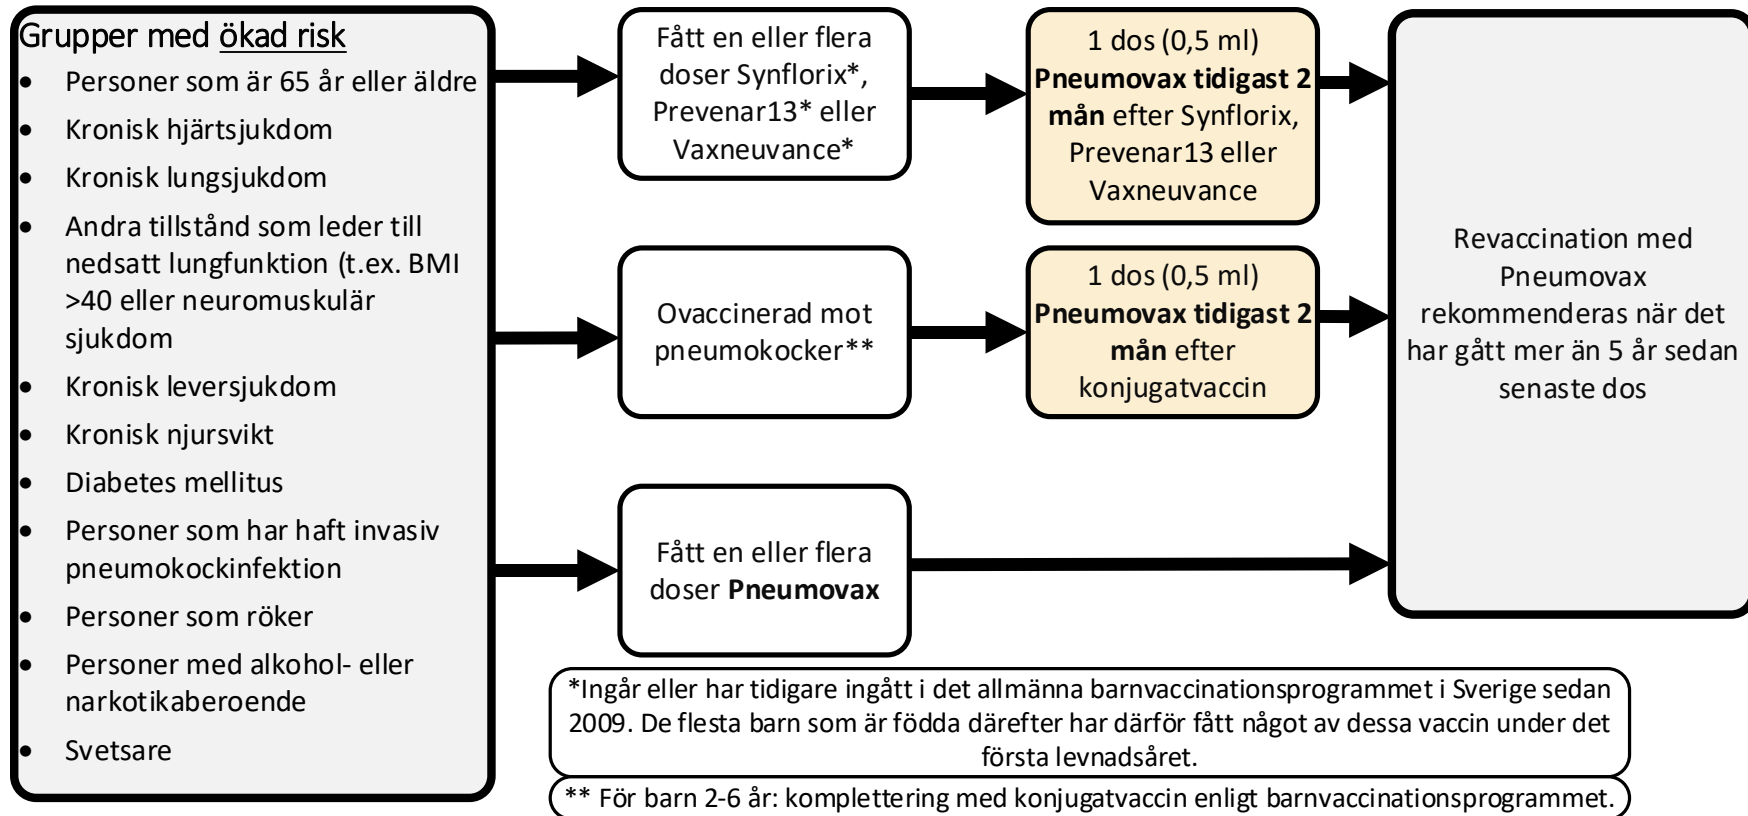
Grupper med ökad risk

- Personer som är 65 år eller äldre
- Kronisk hjärtsjukdom
- Kronisk lungsjukdom
- Andra tillstånd som leder till nedsatt lungfunktion (t.ex. BMI >40 eller neuromuskulär sjukdom
- Kronisk leversjukdom
- Kronisk njursvikt
- Diabetes mellitus
- Personer som har haft invasiv pneumokockinfektion
- Personer som röker
- Personer med alkohol- eller narkotikaberoende
- Svetsare

Fått en eller flera doser Synflorix*, Prevenar13* eller Vaxneuvance*

1 dos (0,5 ml) **Pneumovax tidigast 2 mån** efter Synflorix, Prevenar13 eller Vaxneuvance

Ovaccinerad mot pneumokocker**

1 dos (0,5 ml) **Pneumovax tidigast 2 mån** efter konjugatvaccin

Fått en eller flera doser **Pneumovax**

Revaccination med Pneumovax rekommenderas när det har gått mer än 5 år sedan senaste dos

*Ingår eller har tidigare ingått i det allmänna barnvaccinationsprogrammet i Sverige sedan 2009. De flesta barn som är födda därefter har därför fått något av dessa vaccin under det första levnadsåret.

** För barn 2-6 år: komplettering med konjugatvaccin enligt barnvaccinationsprogrammet.